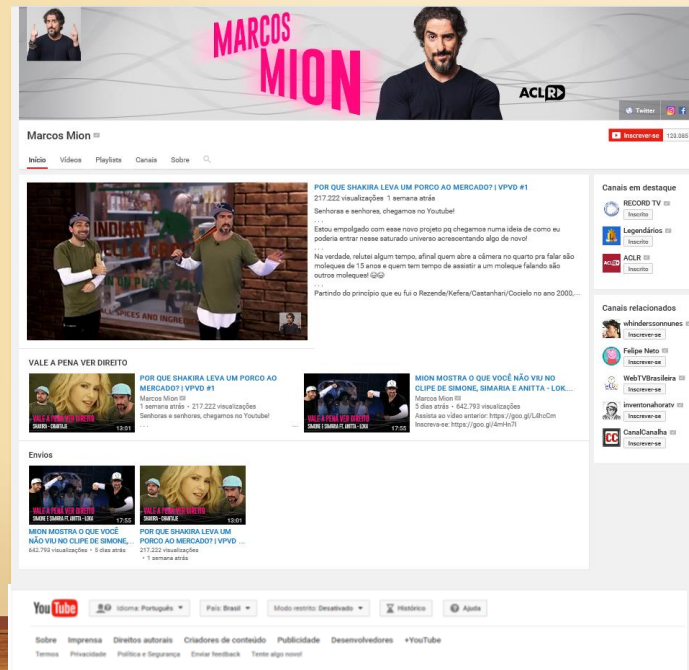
MARCOS MION

ACLR

Twitter

Marcos Mion

Inscrever-se 120.085

Início Vídeos Playlists Canais Sobre

POR QUE SHAKIRA LEVA UM PORCO AO MERCADO? | VPVD #1
217.222 visualizações 1 semana atrás
Senhoras e senhores, chegamos no Youtube!
...
Estou empolgado com esse novo projeto pq chegamos numa ideia de como eu poderia entrar nesse saturado universo acrescentando algo de novo!
...
Na verdade, relutei algum tempo, afinal quem abre a câmera no quarto pra falar são moleques de 15 anos e quem tem tempo de assistir a um moleque falando são outros moleques! 😂😂
...
Partindo do princípio que eu fui o Rezende/Kefera/Castanhari/Cocielo no ano 2000,...

VALE A PENA VER DIREITO

VALE A PENA VER DIREITO
SHAKIRA - CHANTAJE
13:01
POR QUE SHAKIRA LEVA UM PORCO AO MERCADO? | VPVD #1
Marcos Mion
1 semana atrás • 217.222 visualizações
Senhoras e senhores, chegamos no Youtube!
...

VALE A PENA VER DIREITO
SIMONE E SIMARIA FT. ANITTA - LOKA
17:55
MION MOSTRA O QUE VOCÊ NÃO VIU NO CLIPE DE SIMONE, SIMARIA E ANITTA - LOK...
Marcos Mion
5 dias atrás • 642.793 visualizações
Assista ao vídeo anterior: https://goo.gl/L8hcOm
Inscreva-se: https://goo.gl/4mHn7l

Envios

VALE A PENA VER DIREITO
SIMONE E SIMARIA FT. ANITTA - LOKA
17:55
MION MOSTRA O QUE VOCÊ NÃO VIU NO CLIPE DE SIMONE,...
642.793 visualizações • 5 dias atrás

VALE A PENA VER DIREITO
SHAKIRA - CHANTAJE
13:01
POR QUE SHAKIRA LEVA UM PORCO AO MERCADO? | VPVD ...
217.222 visualizações
• 1 semana atrás

Canais em destaque
RECORD TV
Inscrito
Legendários
Inscrito
ACLR
Inscrito

Canais relacionados
whinderssonnunes
Inscrever-se
Felipe Neto
Inscrever-se
WebTVBrasileira
Inscrever-se
inventonahoratv
Inscrever-se
CanalCanalha
Inscrever-se

YouTube
Idioma: Português
País: Brasil
Modo restrito: Desativado
Histórico
Ajuda

Sobre Imprensa Direitos autorais Criadores de conteúdo Publicidade Desenvolvedores +YouTube
Termos Privacidade Política e Segurança Enviar feedback Teste algo novo!